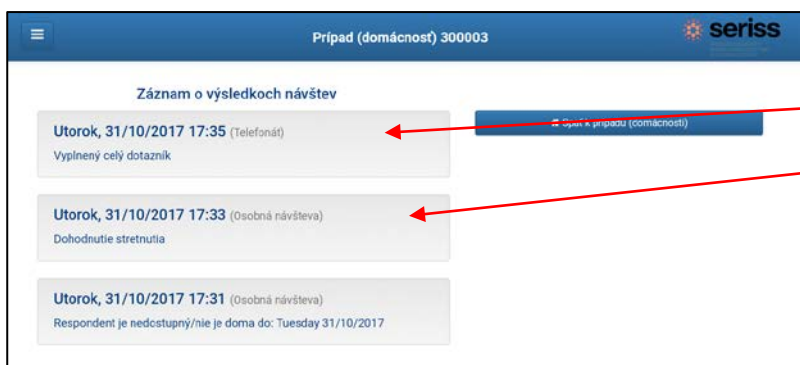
Prípad (domácnosť) 300003

seriss

Záznam o výsledkoch návštev

Utorok, 31/10/2017 17:35 (Telefonát)
Vyplnený celý dotazník

Utorok, 31/10/2017 17:33 (Osobná návšteva)
Dohodnutie stretnutia

Utorok, 31/10/2017 17:31 (Osobná návšteva)
Respondent je nedostupný/nie je doma do: Tuesday 31/10/2017

Späť k prípadu (domácnosti)